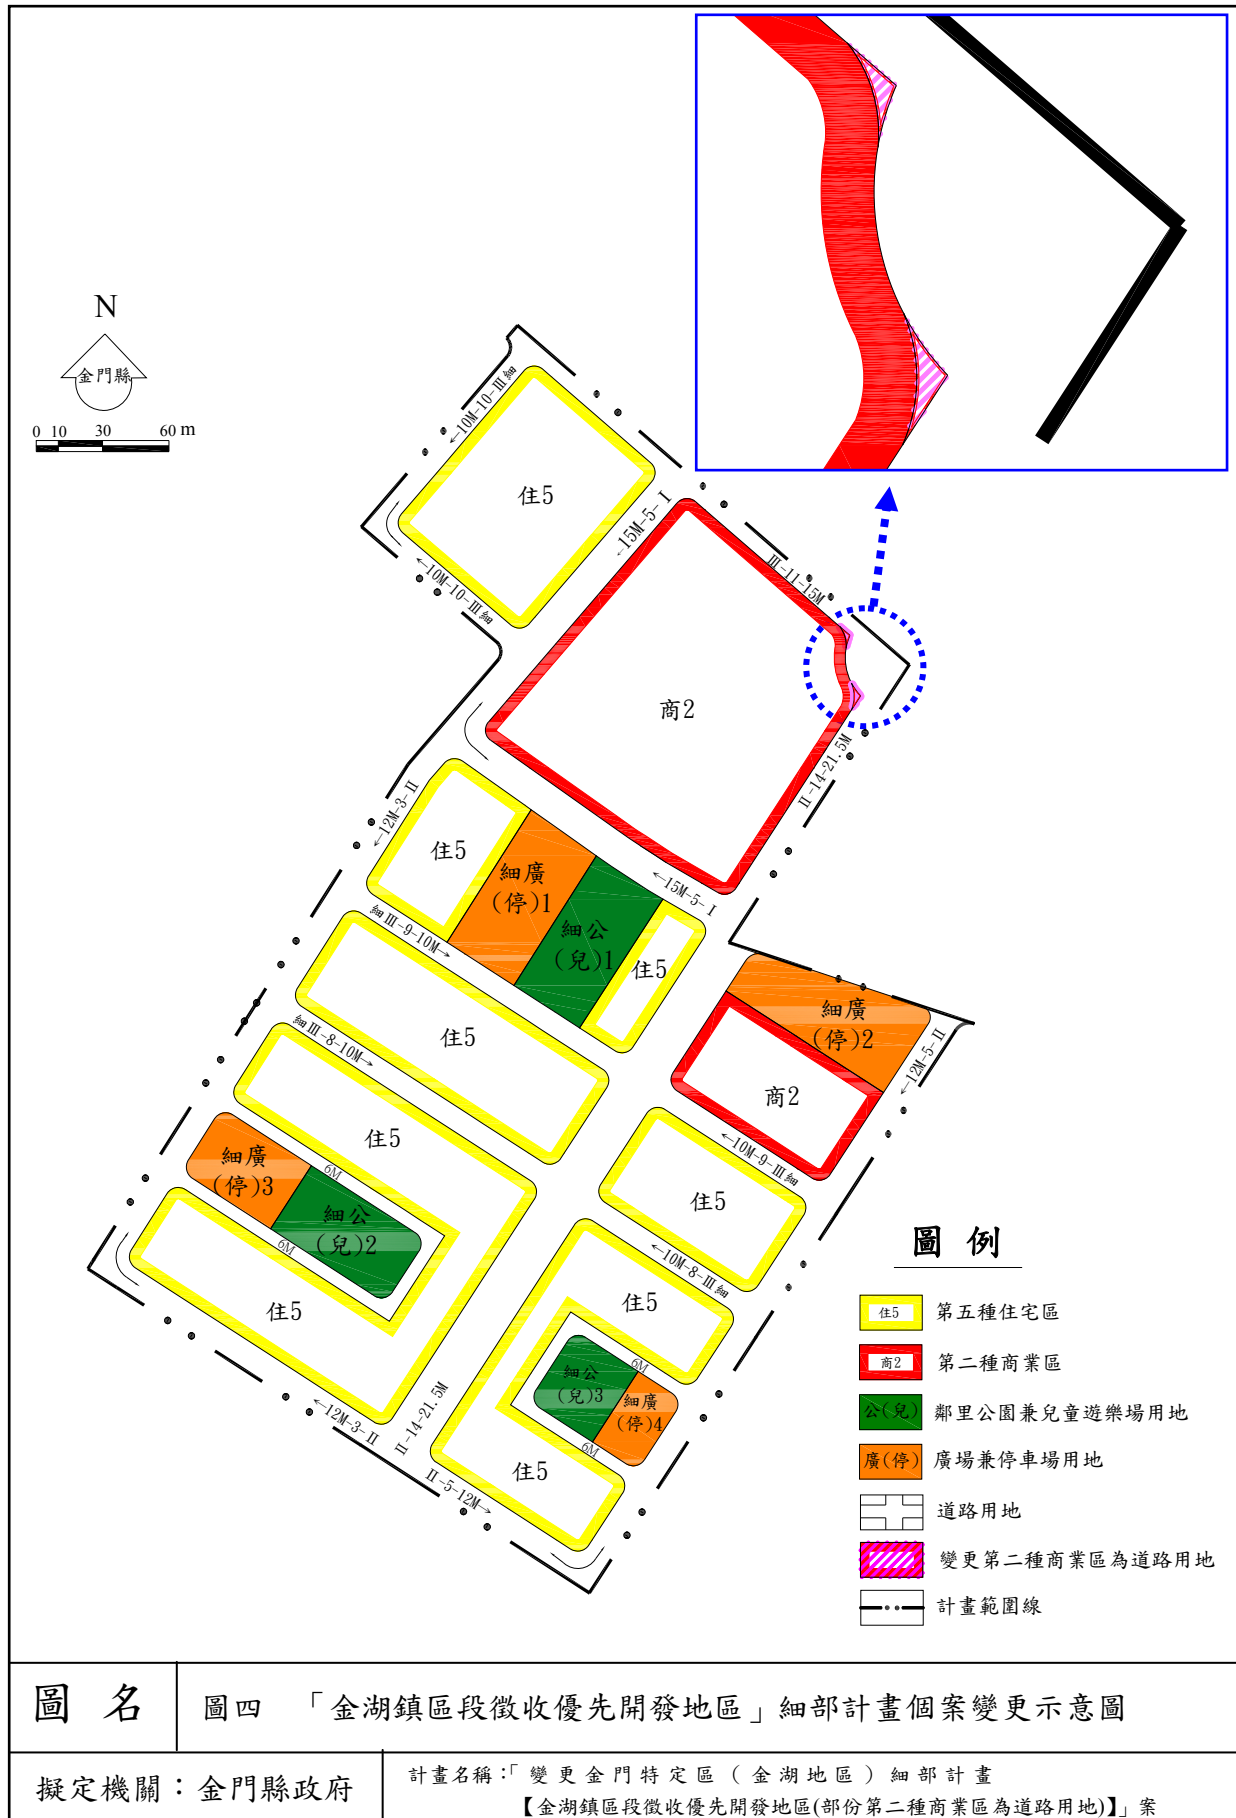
N

金門縣

0 10 30 60 m

10M-10-Ⅲ細

住5

10M-10-Ⅲ細

15M-5-Ⅰ

Ⅲ-11-15M

商2

Ⅱ-14-21.5M

12M-3-Ⅱ

住5

細廣
(停)1

細公
(兒)1

住5

15M-5-Ⅰ

細Ⅲ-9-10M

住5

細Ⅲ-8-10M

住5

細廣
(停)2

商2

12M-5-Ⅱ

10M-9-Ⅲ細

細廣
(停)3

6M

細公
(兒)2

6M

住5

住5

10M-8-Ⅲ細

住5

細公
(兒)3

6M

細廣
(停)4

6M

住5

12M-3-Ⅱ

Ⅱ-14-21.5M

Ⅱ-5-12M

圖 例

| 住5 | 第五種住宅區 |
|---|---|
| 商2 | 第二種商業區 |
| 公(兒) | 鄰里公園兼兒童遊樂場用地 |
| 廣(停) | 廣場兼停車場用地 |
| | 道路用地 |
| | 變更第二種商業區為道路用地 |
| | 計畫範圍線 |

圖 名 圖四 「金湖鎮區段徵收優先開發地區」細部計畫個案變更示意圖

擬定機關：金門縣政府

計畫名稱:「變更金門特定區（金湖地區）細部計畫【金湖鎮區段徵收優先開發地區(部份第二種商業區為道路用地)】」案